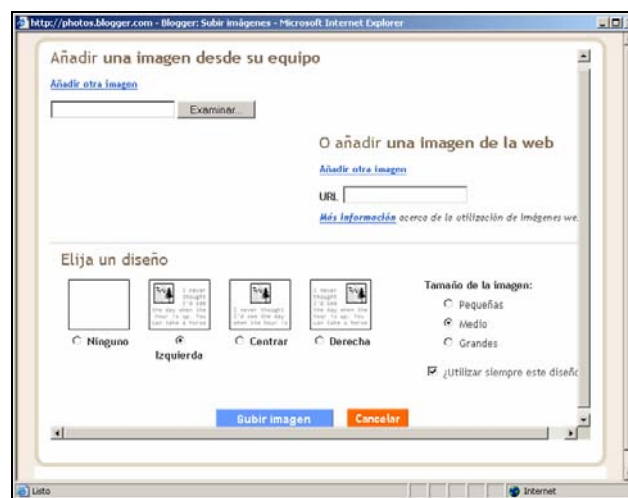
http://photos.blogger.com - Blogger: Subir imágenes - Microsoft Internet Explorer

Añadir una imagen desde su equipo

Añadir otra imagen

Examinar...

O añadir una imagen de la web

Añadir otra imagen

URL

Más información acerca de la utilización de imágenes we

Elija un diseño

I never thought I'd see the day when the hour is up. You can take a horse

I never thought I'd see the day when the hour is

I never thought I'd see the day when the hour is up. You can take a horse

Ninguno

Izquierda

Centrar

Derecha

Tamaño de la imagen:

Pequeñas

Medio

Grandes

¿Utilizar siempre este diseño

Subir imagen

Cancelar

Listo

Internet